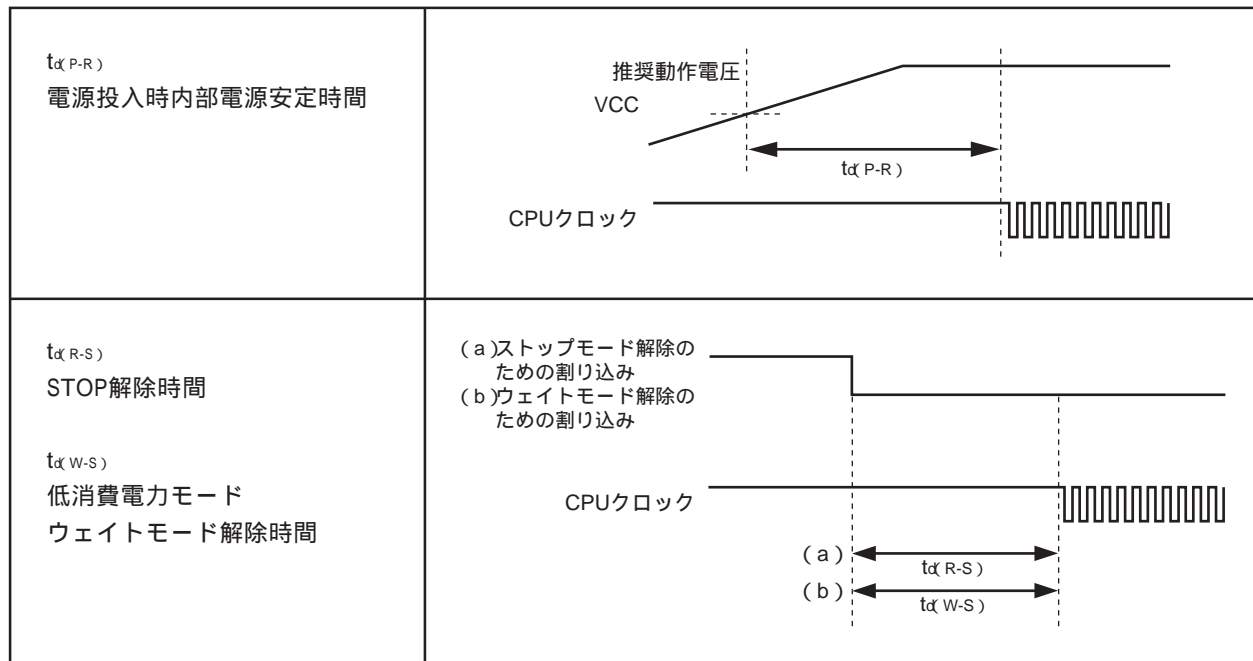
| | |
|---|---|
| td(P-R) 電源投入時内部電源安定時間 | 推奨動作電圧 VCC td(P-R) CPUクロック |
| td(R-S) STOP解除時間 td(W-S) 低消費電力モード ウェイトモード解除時間 | (a)ストップモード解除のための割り込み (b)ウェイトモード解除のための割り込み CPUクロック (a) td(R-S) (b) td(W-S) |